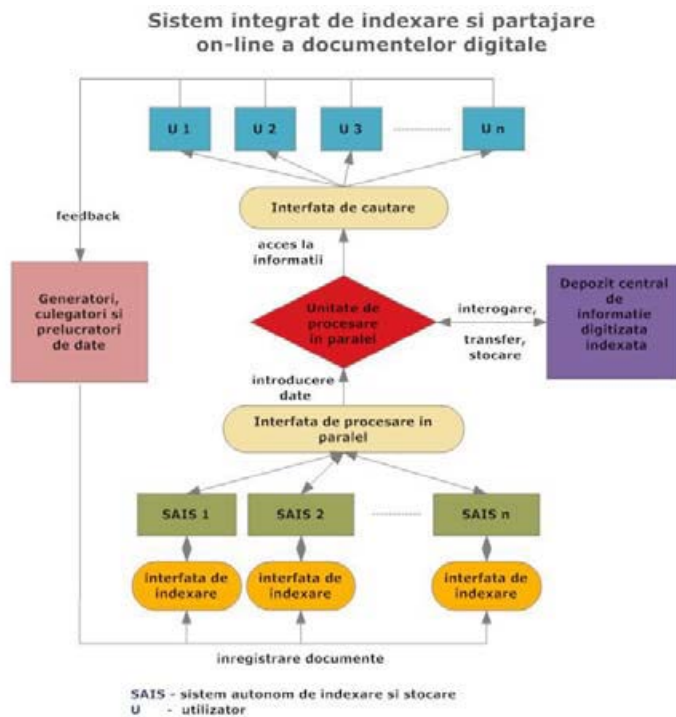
Sistem integrat de indexare si partajare on-line a documentelor digitale

U 1
U 2
U 3
U n

feedback

Interfata de cautare

acces la informatii

Generatori, culegatori si prelucratori de date

Unitate de procesare in paralel

interogare,

transfer, stocare

Depozit central de informatie digitizata indexata

introducere date

Interfata de procesare in paralel

SAIS 1
SAIS 2
SAIS n

interfata de indexare
interfata de indexare
interfata de indexare

inregistrare documente

SAIS - sistem autonom de indexare si stocare
U - utilizator